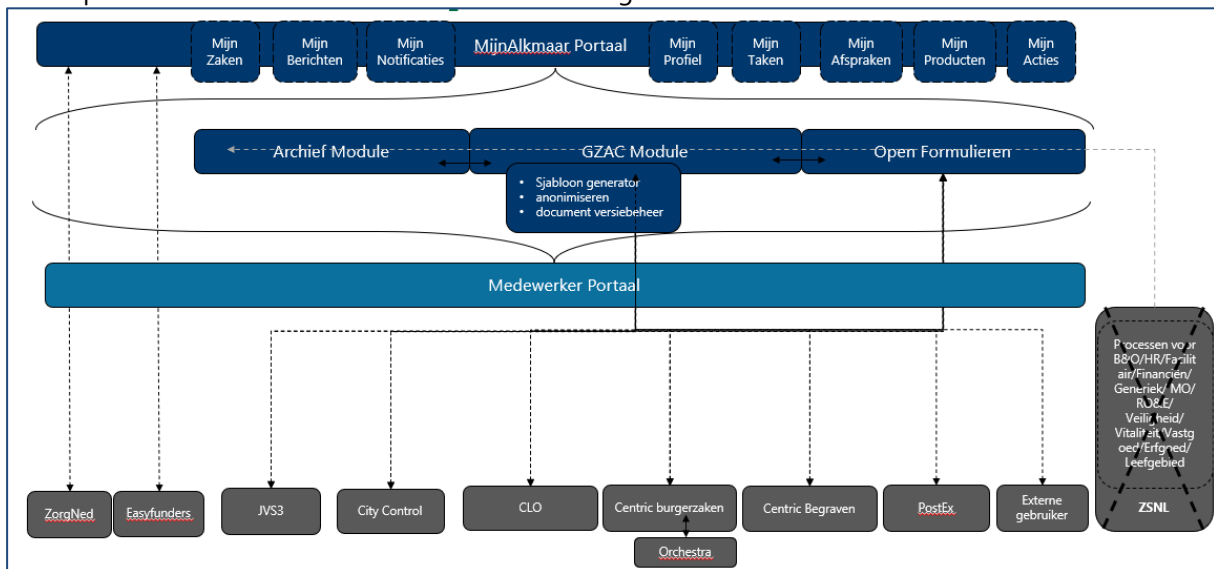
Mijn Zaken
Mijn Berichten
Mijn Notificaties
MijnAlkmaar Portaal
Mijn Profiel
Mijn Taken
Mijn Afspraken
Mijn Producten
Mijn Acties

Archief Module
GZAC Module
Open Formulieren

• Sjabloon generator
• anonimiseren
• document versiebeheer

Medewerker Portaal

Processen voor B&O/HR/Facilitair/Financiën/Generiek/MO/RO&E/Veiligheid/Vitaliteit/Vastgoed/Erfgoed/Leefgebied

ZorgNed
Easyfunders
JVS3
City Control
CLO
Centric burgerzaken
Orchestra
Centric Begraven
PostEx
Externe gebruiker
ZSNL